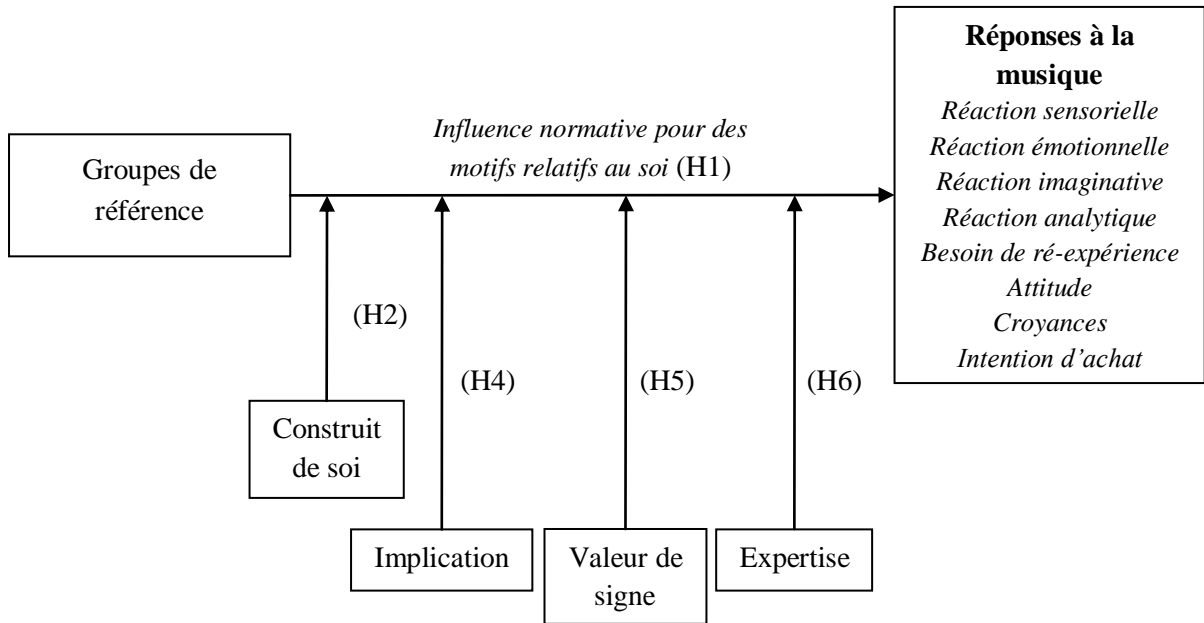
Groupes de référence

Influence normative pour des motifs relatifs au soi (H1)

Réponses à la musique
Réaction sensorielle
Réaction émotionnelle
Réaction imaginative
Réaction analytique
Besoin de ré-expérience
Attitude
Croyances
Intention d'achat

(H2)

(H4)

(H5)

(H6)

Construit de soi

Implication

Valeur de signe

Expertise